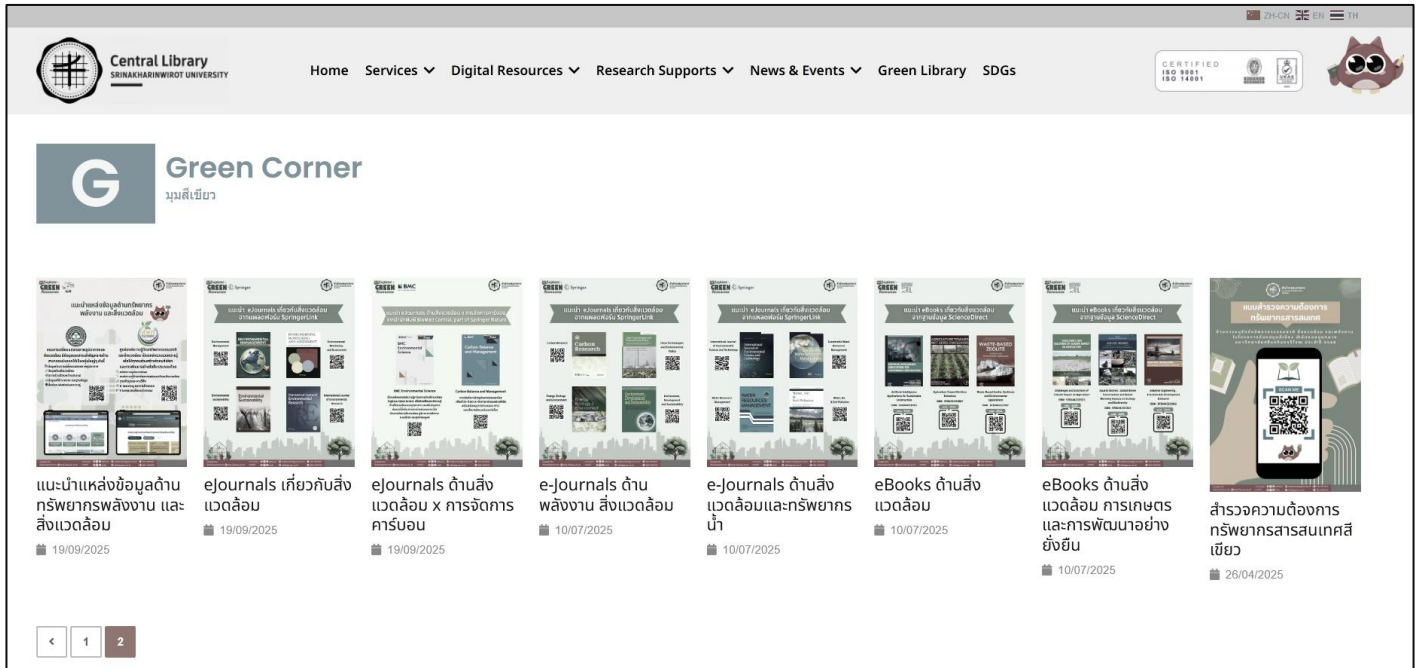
ZH-CN EN TH

Central Library
SRINAKHARINWIROT UNIVERSITY

Home Services Digital Resources Research Supports News & Events Green Library SDGs

CERTIFIED
ISO 9001
ISO 14001

G

Green Corner
มุมสีเขียว

แนะนำแหล่งข้อมูลด้านทรัพยากรพลังงาน และสิ่งแวดล้อม
19/09/2025

eJournals เกี่ยวกับสิ่งแวดล้อม
19/09/2025

eJournals ด้านสิ่งแวดล้อม x การจัดการคาร์บอน
19/09/2025

e-Journals ด้านพลังงาน สิ่งแวดล้อม
10/07/2025

e-Journals ด้านสิ่งแวดล้อมและทรัพยากรน้ำ
10/07/2025

eBooks ด้านสิ่งแวดล้อม
10/07/2025

eBooks ด้านสิ่งแวดล้อม การเกษตร และการพัฒนาอย่างยั่งยืน
10/07/2025

สำรวจความต้องการทรัพยากรสารสนเทศสีเขียว
26/04/2025

< 1 2